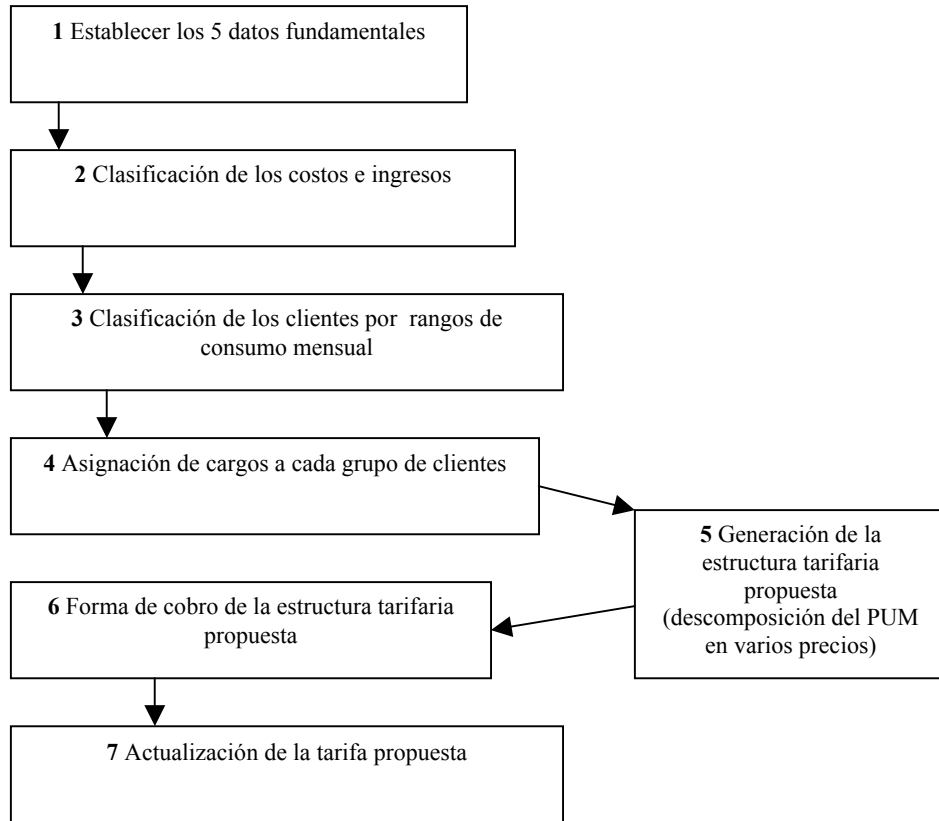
**1** Establecer los 5 datos fundamentales

**2** Clasificación de los costos e ingresos

**3** Clasificación de los clientes por rangos de consumo mensual

**4** Asignación de cargos a cada grupo de clientes

**5** Generación de la estructura tarifaria propuesta (descomposición del PUM en varios precios)

**6** Forma de cobro de la estructura tarifaria propuesta

**7** Actualización de la tarifa propuesta